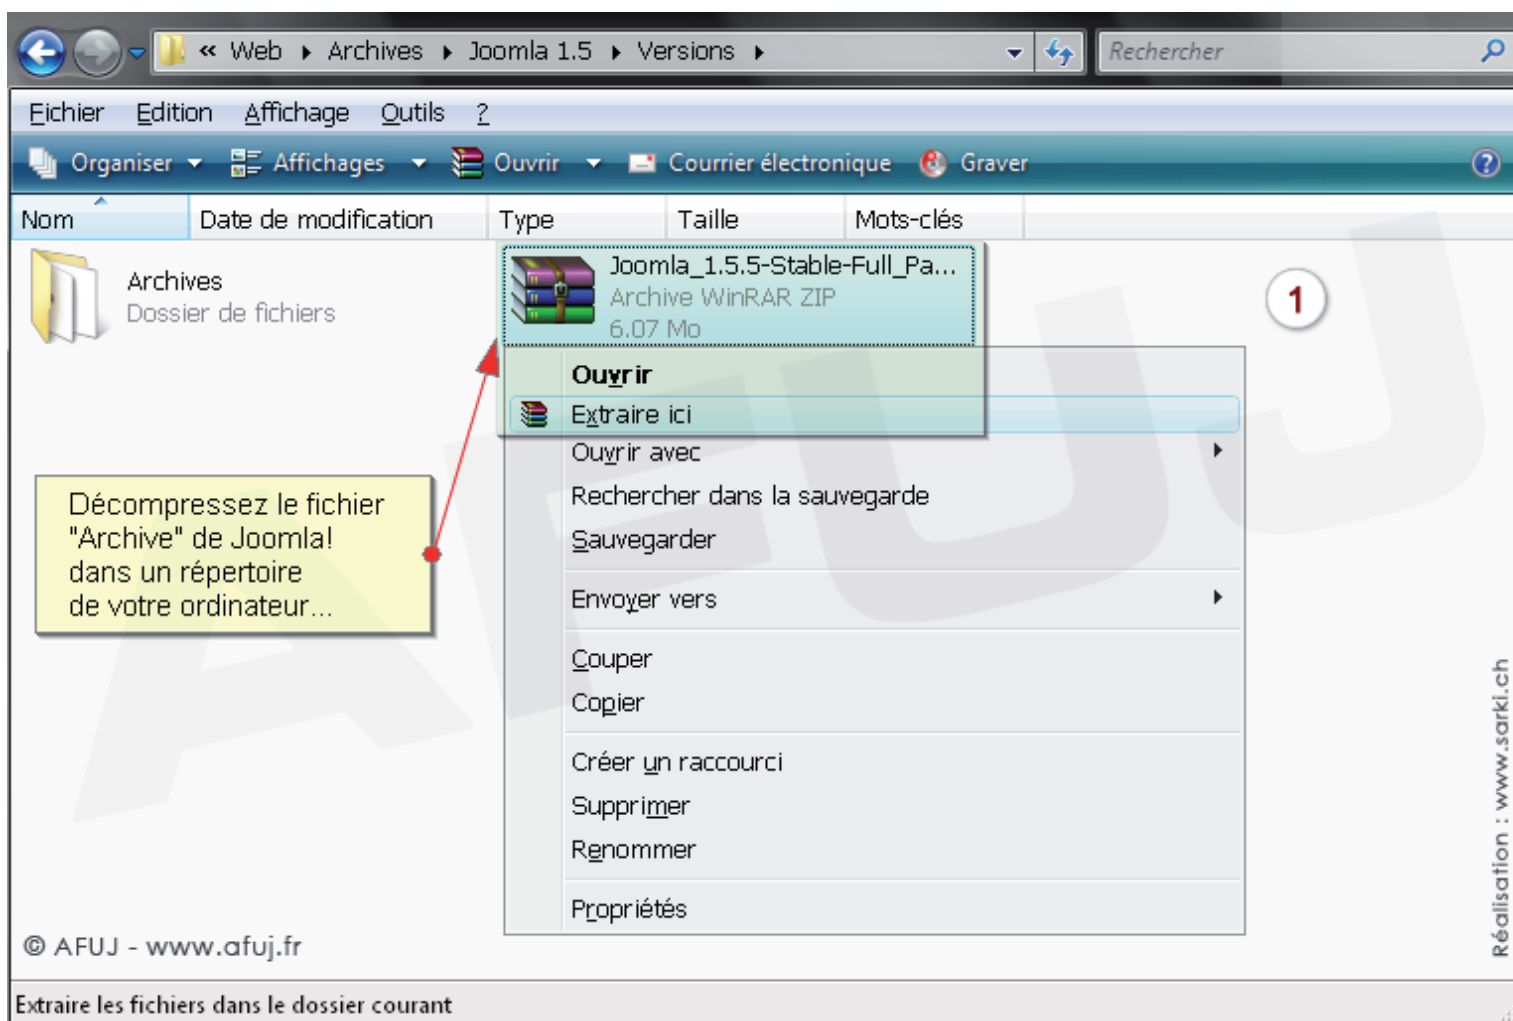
« Web ▸ Archives ▸ Joomla 1.5 ▸ Versions ▸

Rechercher

Fichier Edition Affichage Outils ?

Organiser Affichages Ouvrir Courrier électronique Graver

Nom Date de modification Type Taille Mots-clés

Archives
Dossier de fichiers

Joomla_1.5.5-Stable-Full_Pa...
Archive WinRAR ZIP
6,07 Mo

1

Ouvrir
Extraire ici
Ouvrir avec
Rechercher dans la sauvegarde
Sauvegarder
Envoyer vers
Couper
Copier
Créer un raccourci
Supprimer
Renommer
Propriétés

Décompressez le fichier "Archive" de Joomla! dans un répertoire de votre ordinateur...

AFUJ

© AFUJ - www.afuj.fr

Réalisation : www.sarki.ch

Extraire les fichiers dans le dossier courant